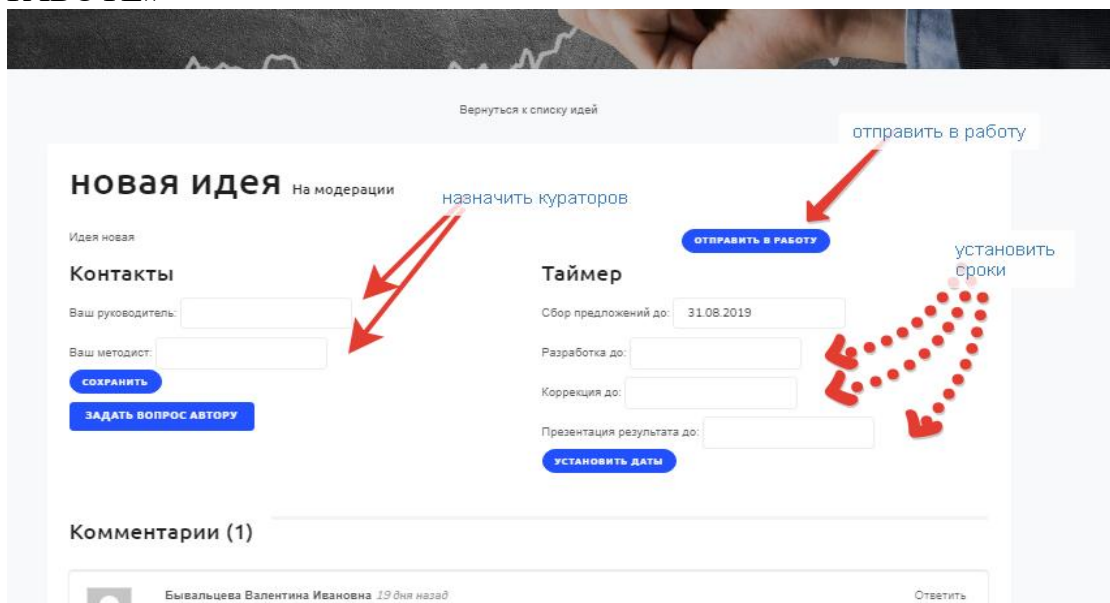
Вернуться к списку идей

отправить в работу

новая идея На модерации

назначить кураторов

Идея новая

ОТПРАВИТЬ В РАБОТУ

установить сроки

Контакты

Ваш руководитель:

Ваш методист:

СОХРАНИТЬ

ЗАДАТЬ ВОПРОС АВТОРУ

Таймер

Сбор предложений до: 31.08.2019

Разработка до:

Коррекция до:

Презентация результата до:

УСТАНОВИТЬ ДАТЫ

Комментарии (1)

Бывальцева Валентина Ивановна 19 дня назад

Ответить